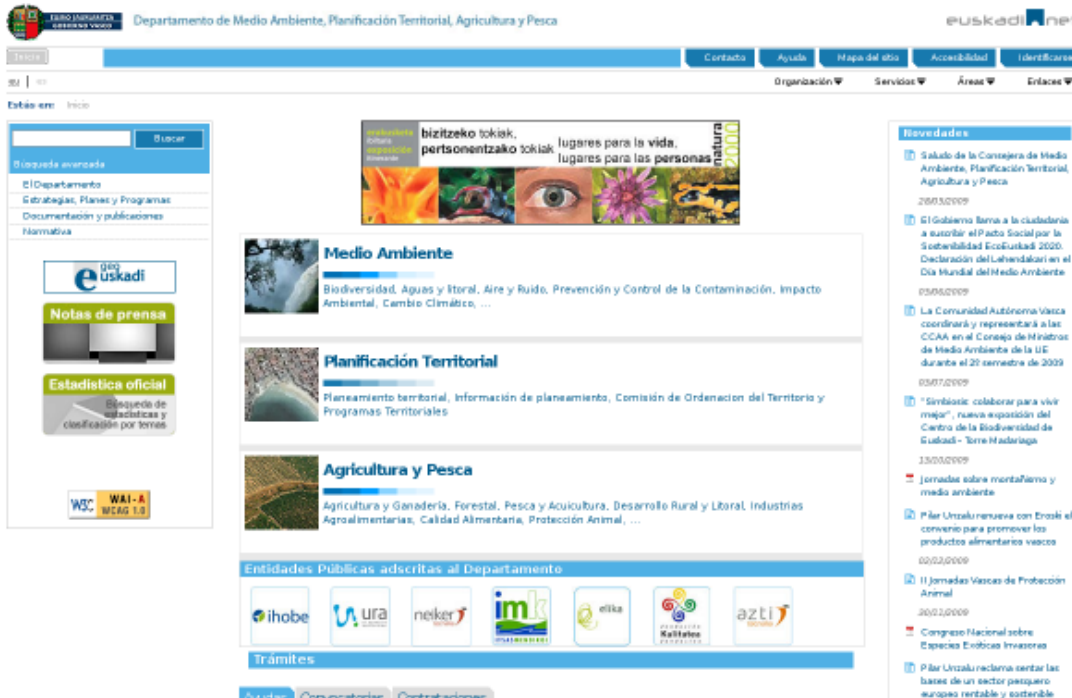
EUSKO JAURLARITZA GOBIERNO VASCO

Departamento de Medio Ambiente, Planificación Territorial, Agricultura y Pesca

euskadi.net

Inicio

Contacto | Ayuda | Mapa del sitio | Accesibilidad | Identificarse

eu | es

Organización | Servicios | Áreas | Enlaces

Estás en: Inicio

Buscar

Búsqueda avanzada

El Departamento
Estrategias, Planes y Programas
Documentación y publicaciones
Normativa

geo euskadi

Notas de prensa

Estadística oficial

Búsqueda de estadísticas y clasificación por temas

W3C WAI-A WCAG 1.0

erakusketa bizitzeko tokiak, pertsonentzako tokiak lugares para la vida, lugares para las personas natura 2000

Medio Ambiente

Biodiversidad, Aguas y litoral, Aire y Ruido, Prevención y Control de la Contaminación, Impacto Ambiental, Cambio Climático, ...

Planificación Territorial

Planeamiento territorial, Información de planeamiento, Comisión de Ordenacion del Territorio y Programas Territoriales

Agricultura y Pesca

Agricultura y Ganadería, Forestal, Pesca y Acuicultura, Desarrollo Rural y Litoral, Industrias Agroalimentarias, Calidad Alimentaria, Protección Animal, ...

Entidades Públicas adscritas al Departamento

ihobe | ura | neiker | imk | elika | Kalitatea | azti

Trámites

Ayudas | Convocatorias | Contrataciones

Novedades

Saludo de la Consejera de Medio Ambiente, Planificación Territorial, Agricultura y Pesca
28/05/2009

El Gobierno llama a la ciudadanía a suscribir el Pacto Social por la Sostenibilidad EcoEuskadi 2020. Declaración del Lehendakari en el Día Mundial del Medio Ambiente
05/06/2009

La Comunidad Autónoma Vasca coordinará y representará a las CCAA en el Consejo de Ministros de Medio Ambiente de la UE durante el 2º semestre de 2009
03/07/2009

"Simbiosis: colaborar para vivir mejor", nueva exposición del Centro de la Biodiversidad de Euskadi - Torre Madariaga
13/03/2009

Jornadas sobre montañismo y medio ambiente

Pilar Unzalu renueva con Eroski el convenio para promover los productos alimentarios vascos
02/03/2009

II Jornadas Vascas de Protección Animal
20/02/2009

Congreso Nacional sobre Especies Exóticas Invasoras

Pilar Unzalu reclama sentar las bases de un sector pesquero europeo rentable y sostenible